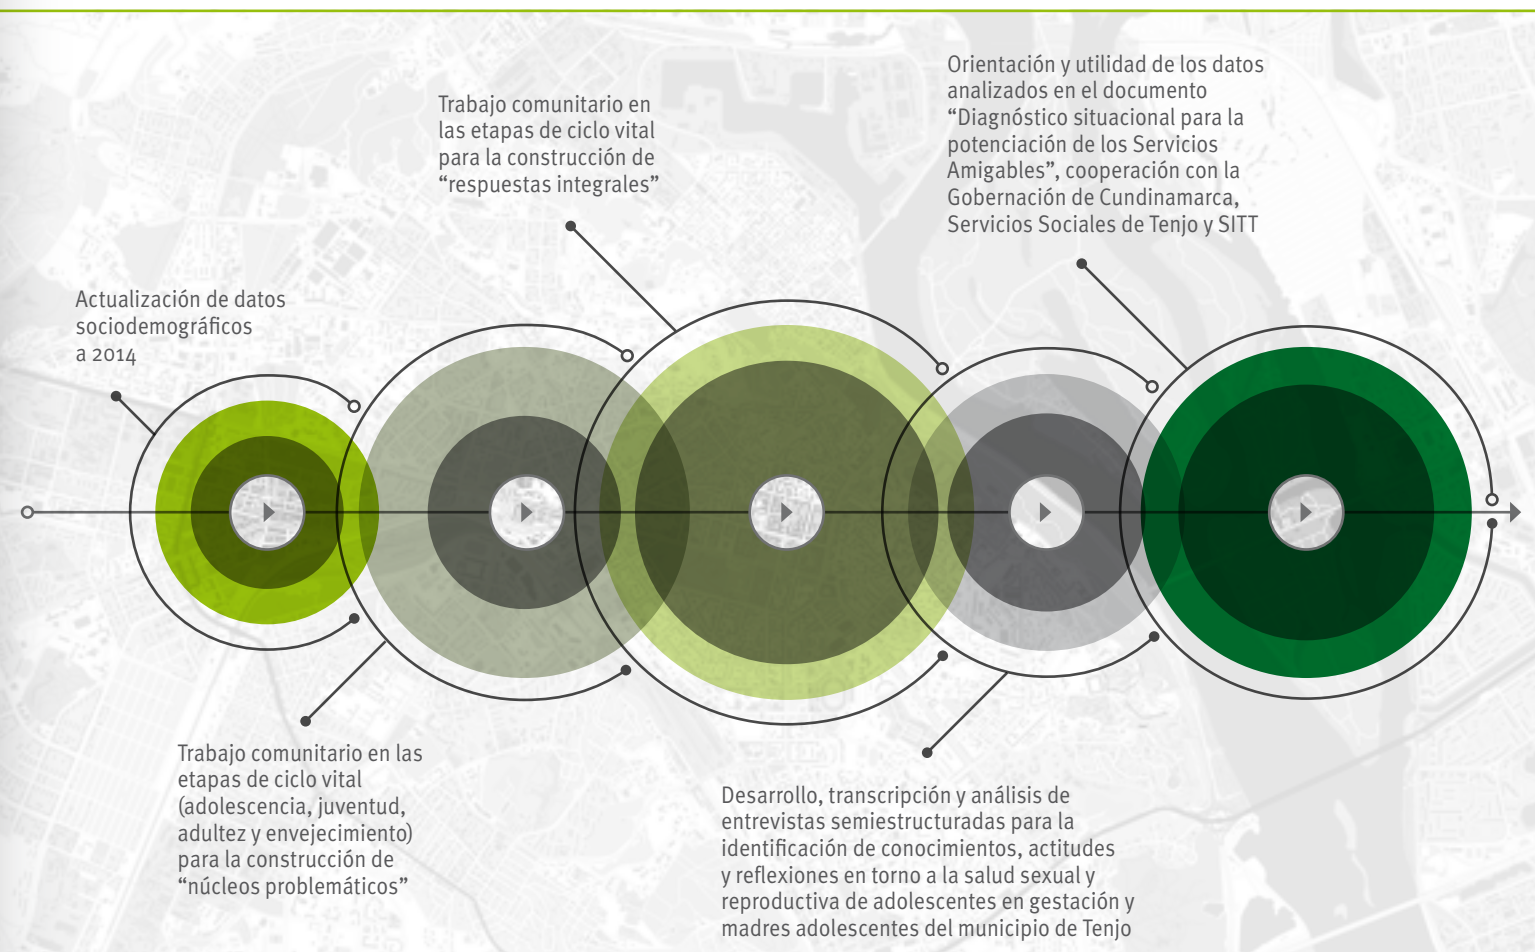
Actualización de datos sociodemográficos a 2014

Trabajo comunitario en las etapas de ciclo vital para la construcción de "respuestas integrales"

Orientación y utilidad de los datos analizados en el documento "Diagnóstico situacional para la potenciación de los Servicios Amigables", cooperación con la Gobernación de Cundinamarca, Servicios Sociales de Tenjo y SITT

Trabajo comunitario en las etapas de ciclo vital (adolescencia, juventud, adultez y envejecimiento) para la construcción de "núcleos problemáticos"

Desarrollo, transcripción y análisis de entrevistas semiestructuradas para la identificación de conocimientos, actitudes y reflexiones en torno a la salud sexual y reproductiva de adolescentes en gestación y madres adolescentes del municipio de Tenjo